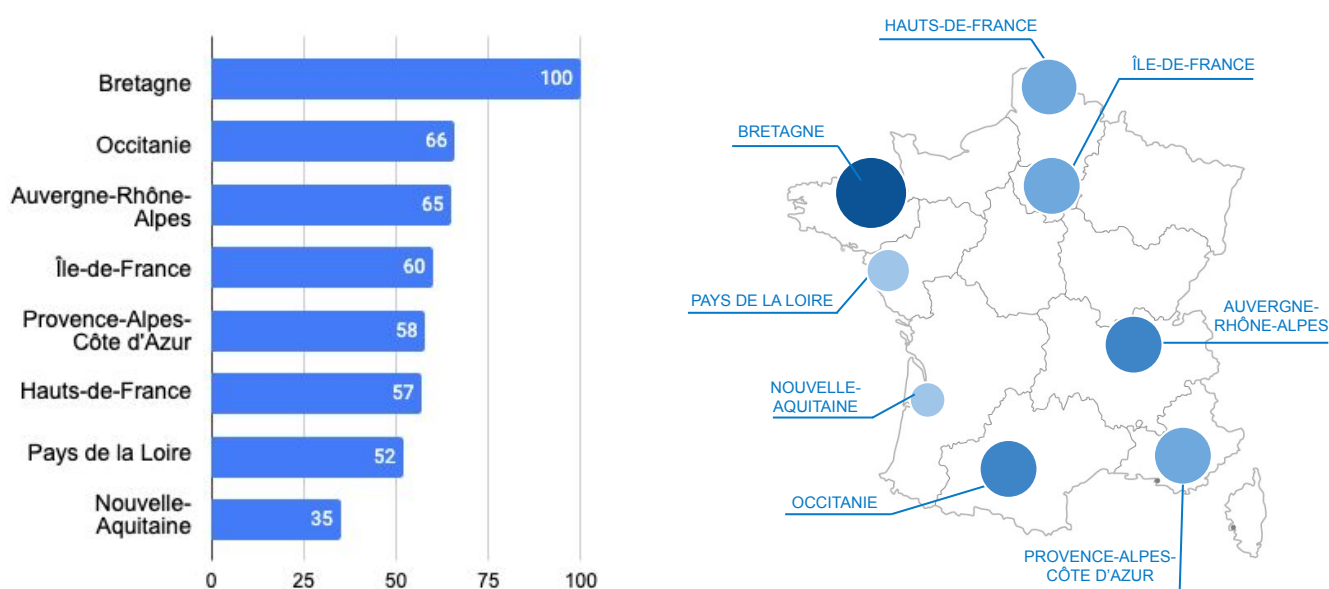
| Région | Valeur |
|---|---|
| Bretagne | 100 |
| Occitanie | 66 |
| Auvergne-Rhône-Alpes | 65 |
| Île-de-France | 60 |
| Provence-Alpes-Côte d'Azur | 58 |
| Hauts-de-France | 57 |
| Pays de la Loire | 52 |
| Nouvelle-Aquitaine | 35 |

0 25 50 75 100

HAUTS-DE-FRANCE
ÎLE-DE-FRANCE
BRETAGNE
PAYS DE LA LOIRE
AUVERGNE-RHÔNE-ALPES
NOUVELLE-AQUITAINE
OCCITANIE
PROVENCE-ALPES-CÔTE D'AZUR